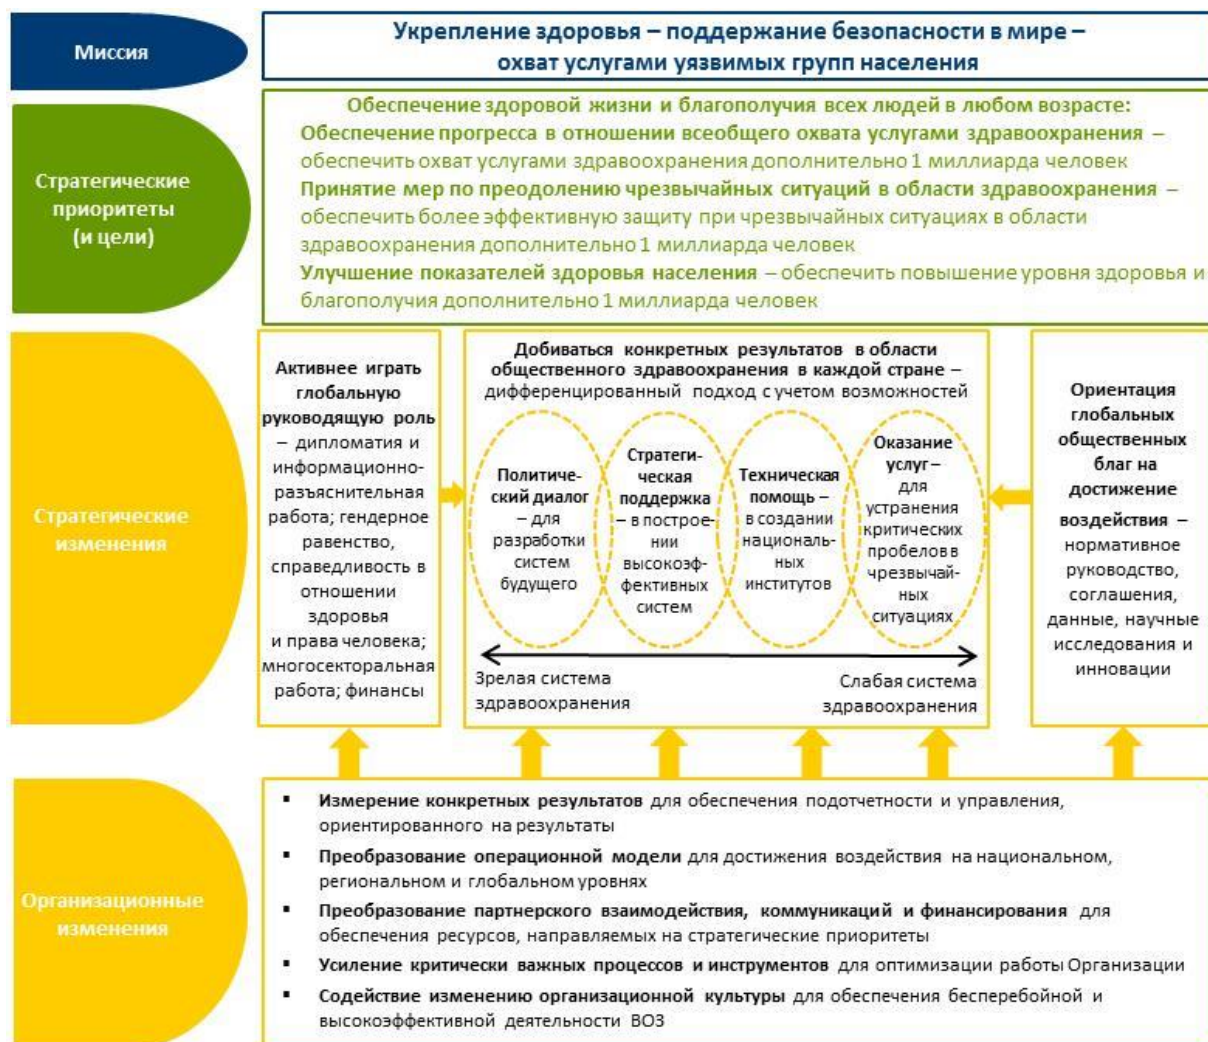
Миссия

Укрепление здоровья – поддержание безопасности в мире – охват услугами уязвимых групп населения

Стратегические приоритеты (и цели)

Обеспечение здоровой жизни и благополучия всех людей в любом возрасте:
Обеспечение прогресса в отношении всеобщего охвата услугами здравоохранения – обеспечить охват услугами здравоохранения дополнительно 1 миллиарда человек
Принятие мер по преодолению чрезвычайных ситуаций в области здравоохранения – обеспечить более эффективную защиту при чрезвычайных ситуациях в области здравоохранения дополнительно 1 миллиарда человек
Улучшение показателей здоровья населения – обеспечить повышение уровня здоровья и благополучия дополнительно 1 миллиарда человек

Стратегические изменения

Активнее играть глобальную руководящую роль – дипломатия и информационно-разъяснительная работа; гендерное равенство, справедливость в отношении здоровья и права человека; многосекторальная работа; финансы

Добиваться конкретных результатов в области общественного здравоохранения в каждой стране – дифференцированный подход с учетом возможностей

Политический диалог – для разработки систем будущего

Стратегическая поддержка – в построении высокоэффективных систем

Техническая помощь – в создании национальных институтов

Оказание услуг – для устранения критических пробелов в чрезвычайных ситуациях

Зрелая система здравоохранения

Слабая система здравоохранения

Ориентация глобальных общественных благ на достижение воздействия – нормативное руководство, соглашения, данные, научные исследования и инновации

Организационные изменения

▪ Измерение конкретных результатов для обеспечения подотчетности и управления, ориентированного на результаты
▪ Преобразование операционной модели для достижения воздействия на национальном, региональном и глобальном уровнях
▪ Преобразование партнерского взаимодействия, коммуникаций и финансирования для обеспечения ресурсов, направляемых на стратегические приоритеты
▪ Усиление критически важных процессов и инструментов для оптимизации работы Организации
▪ Содействие изменению организационной культуры для обеспечения бесперебойной и высокоэффективной деятельности ВОЗ